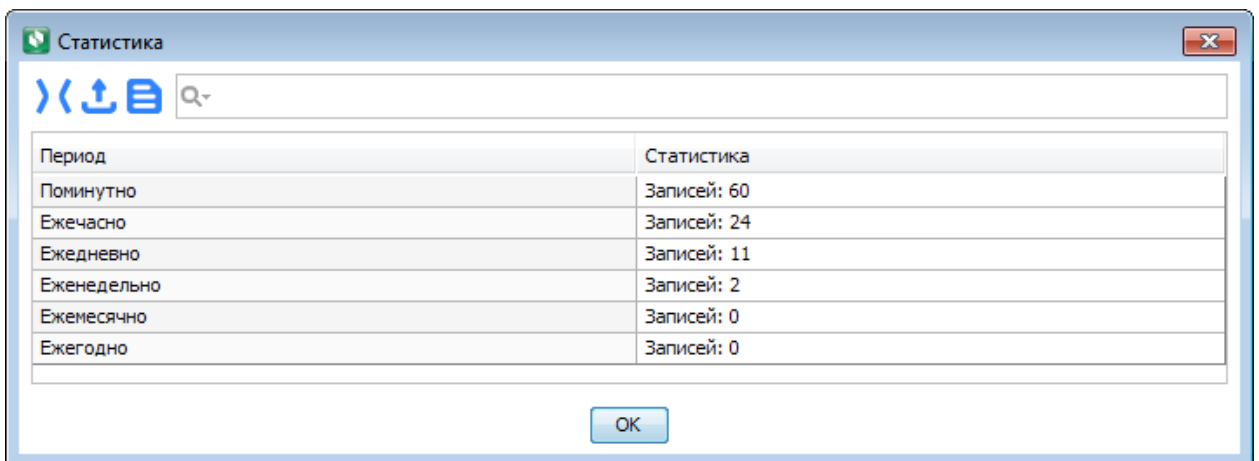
Статистика

| Период | Статистика |
|---|---|
| Поминутно | Записей: 60 |
| Ежечасно | Записей: 24 |
| Ежедневно | Записей: 11 |
| Еженедельно | Записей: 2 |
| Ежемесячно | Записей: 0 |
| Ежегодно | Записей: 0 |

OK